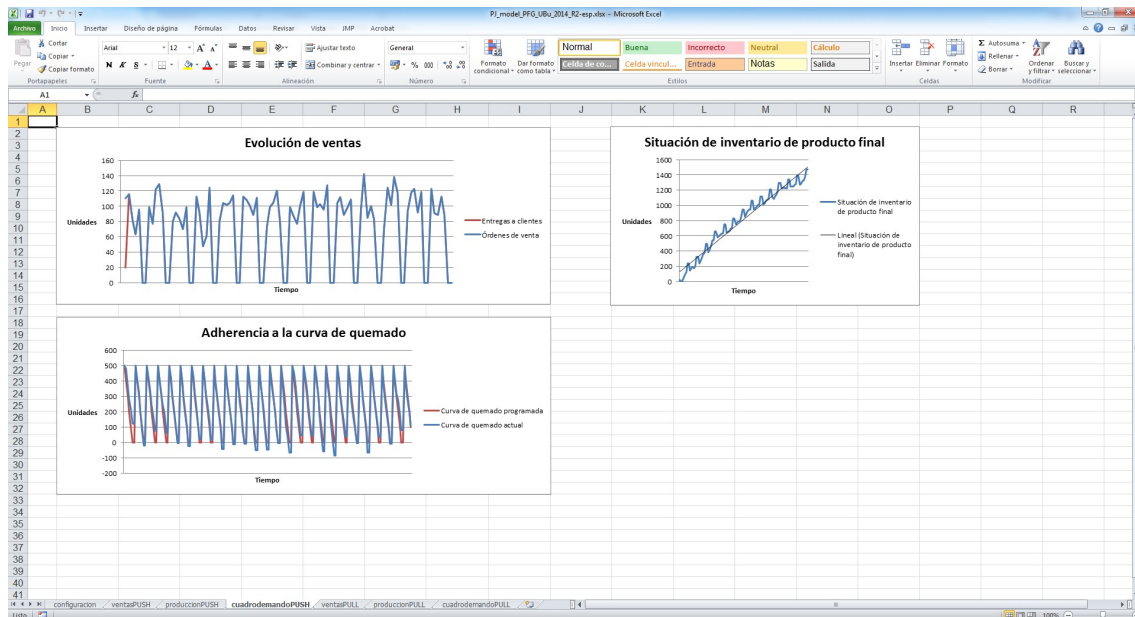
PJ_model_PFG_UBu_2014_R2-esp.xlsx - Microsoft Excel

Archivo | Inicio | Insertar | Diseño de página | Fórmulas | Datos | Revisar | Vista | JMP | Acrobat

Cortar
Copiar
Pegar
Copiar formato
Portapapeles

Arial | 12 | A A
N K S
Fuente

Ajustar texto
Combinar y centrar
Alineación

General
% 000
Número

Formato condicional | Dar formato como tabla
Normal | Buena | Incorrecto | Neutral | Cálculo
Celda de co... | Celda vincul... | Entrada | Notas | Salida
Estilos

Insertar | Eliminar | Formato
Celdas

Autosuma
Rellenar
Borrar
Ordenar y filtrar | Buscar y seleccionar
Modificar

A1 | fx

A B C D E F G H I J K L M N O P Q R

Evolución de ventas
Unidades
160
140
120
100
80
60
40
20
0
Tiempo
Entregas a clientes
Órdenes de venta

Situación de inventario de producto final
Unidades
1600
1400
1200
1000
800
600
400
200
0
Tiempo
Situación de inventario de producto final
Lineal (Situación de inventario de producto final)

Adherencia a la curva de quemado
Unidades
600
500
400
300
200
100
0
-100
-200
Tiempo
Curva de quemado programada
Curva de quemado actual

configuracion | ventasPUSH | produccionPUSH | cuadrodemandoPUSH | ventasPULL | produccionPULL | cuadrodemandoPULL

Listo | 100%